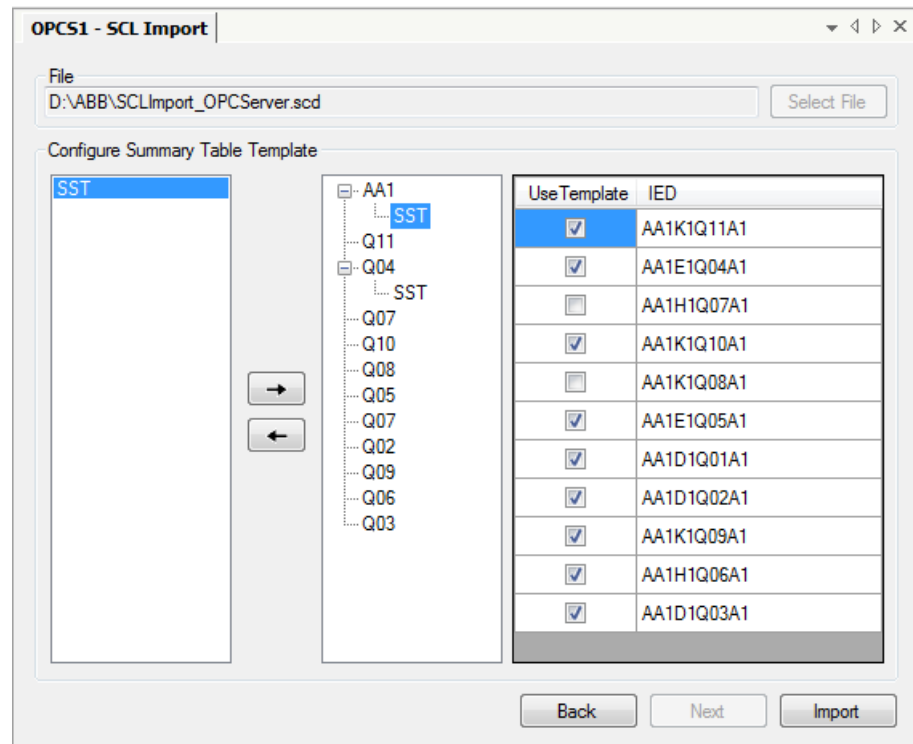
OPCS1 - SCL Import

File

D:\ABB\SCLImport_OPCServer.scd

Select File

Configure Summary Table Template

SST

AA1
SST
Q11
Q04
SST
Q07
Q10
Q08
Q05
Q07
Q02
Q09
Q06
Q03

| UseTemplate | IED |
|---|---|
| ☑ | AA1K1Q11A1 |
| ☑ | AA1E1Q04A1 |
| ☐ | AA1H1Q07A1 |
| ☑ | AA1K1Q10A1 |
| ☐ | AA1K1Q08A1 |
| ☑ | AA1E1Q05A1 |
| ☑ | AA1D1Q01A1 |
| ☑ | AA1D1Q02A1 |
| ☑ | AA1K1Q09A1 |
| ☑ | AA1H1Q06A1 |
| ☑ | AA1D1Q03A1 |

Back
Next
Import